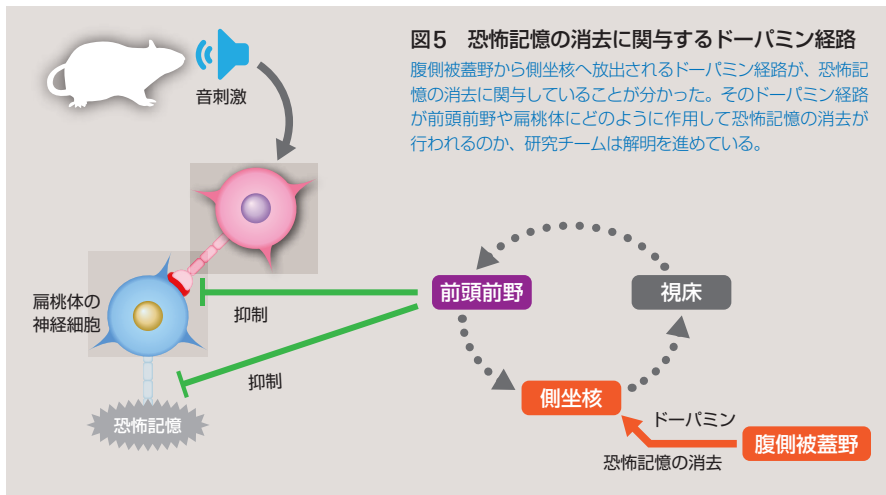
図5　恐怖記憶の消去に関与するドーパミン経路

腹側被蓋野から側坐核へ放出されるドーパミン経路が、恐怖記憶の消去に関与していることが分かった。そのドーパミン経路が前頭前野や扁桃体にどのように作用して恐怖記憶の消去が行われるのか、研究チームは解明を進めている。

音刺激

扁桃体の神経細胞

抑制

抑制

恐怖記憶

前頭前野

視床

側坐核

ドーパミン

腹側被蓋野

恐怖記憶の消去